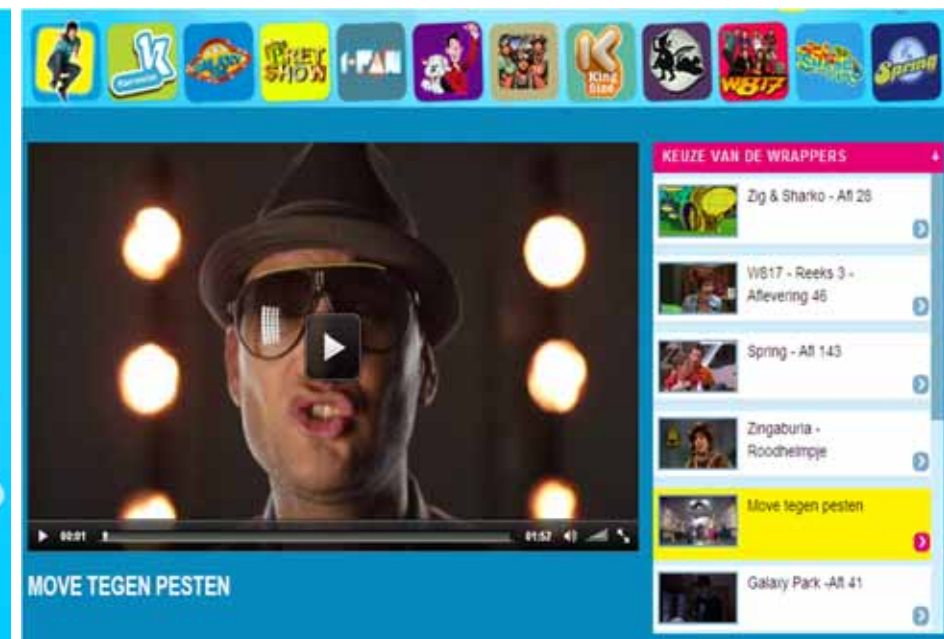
Ketnet

Fret Show

I-FAN

King Size

W817

Spring

KEUZE VAN DE WRAPPERS

Zig & Sharko - Afl 28

W817 - Reeks 3 - Aflevering 46

Spring - Afl 143

Zingaburia - Roodhelmpje

Move tegen pesten

Galaxy Park -Afl 41

00:01

01:52

MOVE TEGEN PESTEN